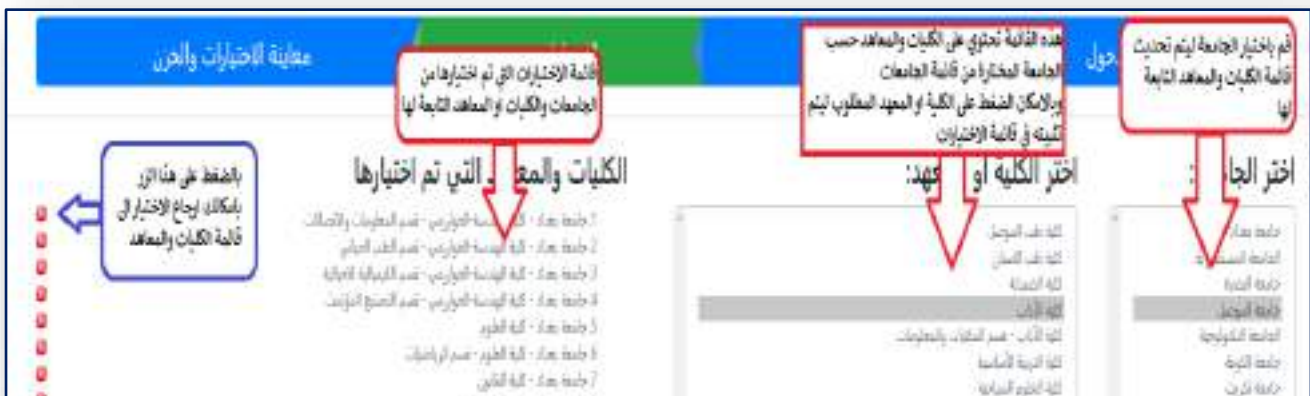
معاينة الاختيارات والحزن

حول

قم باختيار الجامعة ليتم تحديث قائمة الكليات والمعاهد التابعة لها

هذه القائمة تحتوي على الكليات والمعاهد حسب الجامعة المختارة من قائمة الجامعات وبالامكان الضغط على الكلية او المعهد المطلوب ليتم نقله في قائمة الاختيارات

قائمة الاختيارات التي تم اختيارها من الجامعات والكليات او المعاهد التابعة لها

بالضغط على هذا الزر بامكانك ارجاع الاختيار الى قائمة الكليات والمعاهد

اختر الجا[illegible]:

اختر الكلية او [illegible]عهد:

الكليات والمع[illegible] التي تم اختيارها

جامعة بغداد
الجامعة المستنصرية
جامعة البصرة
جامعة الموصل
الجامعة التكنولوجية
جامعة الكوفة
جامعة تكريت

كلية طب الموصل
كلية طب الاسنان
كلية الصيدلة
كلية الاداب
كلية الاداب - قسم المكتبات والمعلومات
كلية التربية الاساسية
كلية العلوم السياسية

1 جامعة بغداد - كلية الهندسة الخوارزمي - قسم المعلومات والاتصالات
2 جامعة بغداد - كلية الهندسة الخوارزمي - قسم الطب الحياتي
3 جامعة بغداد - كلية الهندسة الخوارزمي - قسم الكيميائية الاحيائية
4 جامعة بغداد - كلية الهندسة الخوارزمي - قسم التصنيع المؤتمت
5 جامعة بغداد - كلية العلوم
6 جامعة بغداد - كلية العلوم - قسم الرياضيات
7 جامعة بغداد - كلية القانون